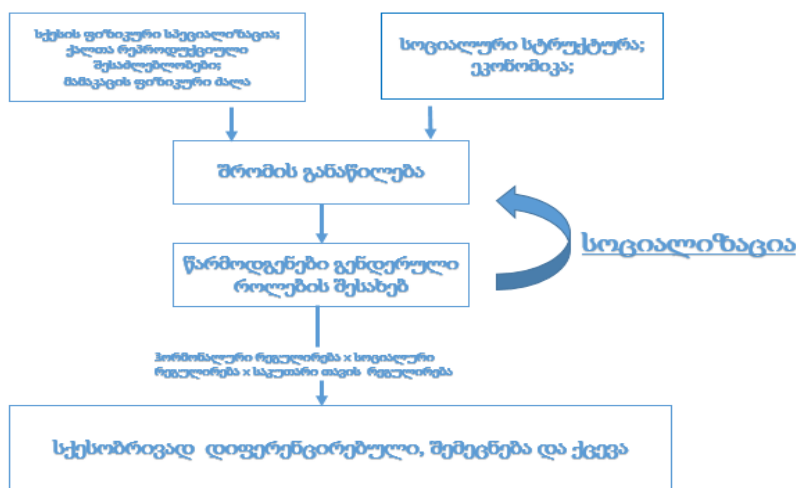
სქესის ფიზიკური სპეციალიზაცია; ქალთა რეპროდუქციული შესაძლებლობები; მამაკაცის ფიზიკური ძალა

სოციალური სტრუქტურა; ეკონომიკა;

შრომის განაწილება

წარმოდგენები გენდერული როლების შესახებ

სოციალიზაცია

ჰორმონალური რეგულირება x სოციალური რეგულირება x საკუთარი თავის რეგულირება

სქესობრივად დიფერენცირებული, შემეცნება და ქცევა